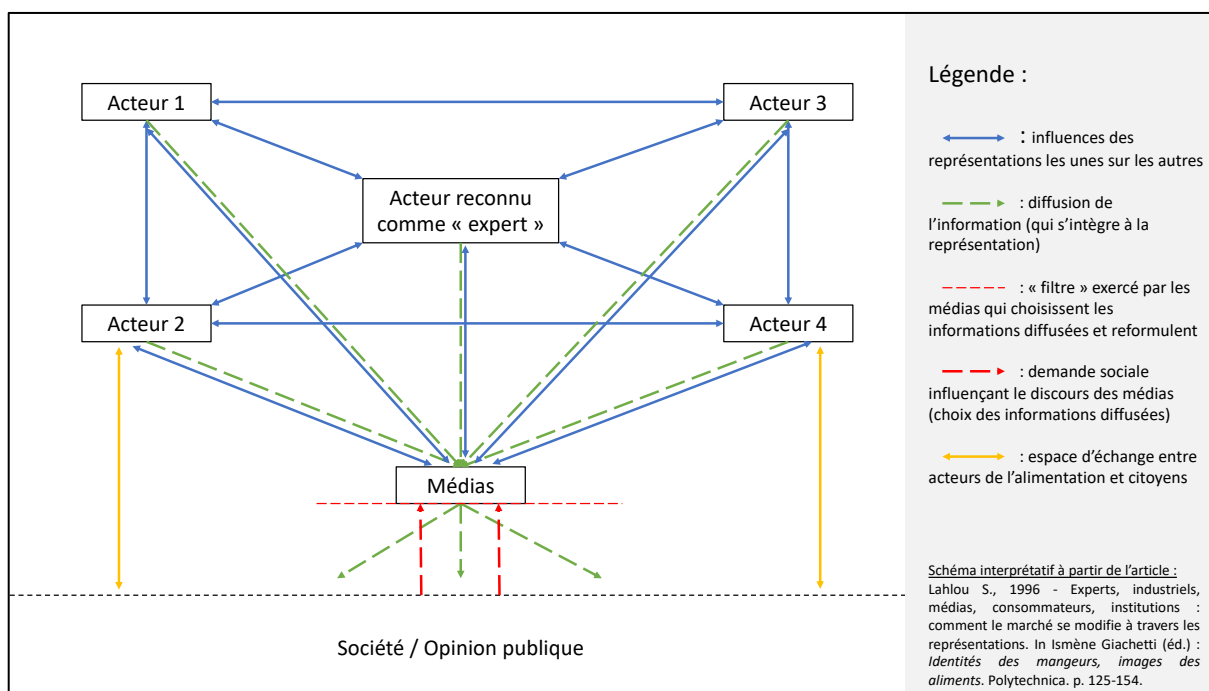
Acteur 1

Acteur 3

Acteur reconnu comme « expert »

Acteur 2

Acteur 4

Médias

Société / Opinion publique

Légende :

: influences des représentations les unes sur les autres

: diffusion de l'information (qui s'intègre à la représentation)

: « filtre » exercé par les médias qui choisissent les informations diffusées et reformulent

: demande sociale influençant le discours des médias (choix des informations diffusées)

: espace d'échange entre acteurs de l'alimentation et citoyens

Schéma interprétatif à partir de l'article : Lahlou S., 1996 - Experts, industriels, médias, consommateurs, institutions : comment le marché se modifie à travers les représentations. In Ismène Giachetti (éd.) : *Identités des mangeurs, images des aliments*. Polytechnica. p. 125-154.